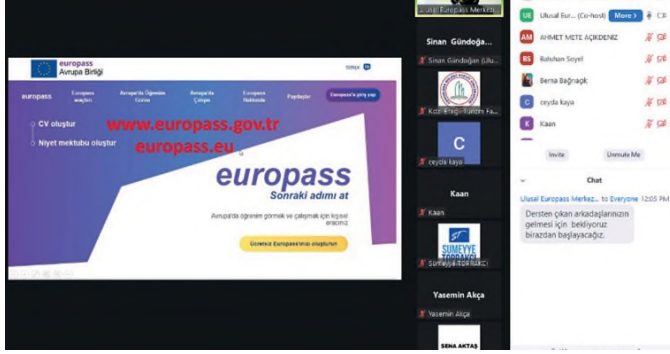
europass
Avrupa Birliği

Giriş

europass
Europass araçları
Avrupa'da Öğrenim Görün
Avrupa'da Çalışın
Europass Hakkında
Paydaşlar
Europass'a giriş yap

CV oluştur
Niyet mektubu oluştur

www.europass.gov.tr
europass.eu

europass
Sonraki adımı at

Avrupa'da öğrenim görmek ve çalışmak için kişisel aracınız

Ücretsiz Europass'ınızı oluşturun

Ulusal Europass Merkz...

Sinan Gündoğa...
Sinan Gündoğan (Ulu...

Kdz. Ereğli Turizm Fa...

C
ceyda kaya

Kaan
Kaan

SUMEYYE TOPRAKCI
Sumeyye TOPRAKCI

Yasemin Akça
Yasemin Akça

SENA AKTAŞ

UE Ulusal Eur... (Co-host) More >
AM AHMET METE AÇIKDENİZ
BS Batuhan Soyel
Berna Bağnaçık
C ceyda kaya
K Kaan

Invite
Unmute Me

Chat

Ulusal Europass Merkez... to Everyone 12:05 PM
Dersten çıkan arkadaşlarınızın gelmesi için bekliyoruz birazdan başlayacağız.